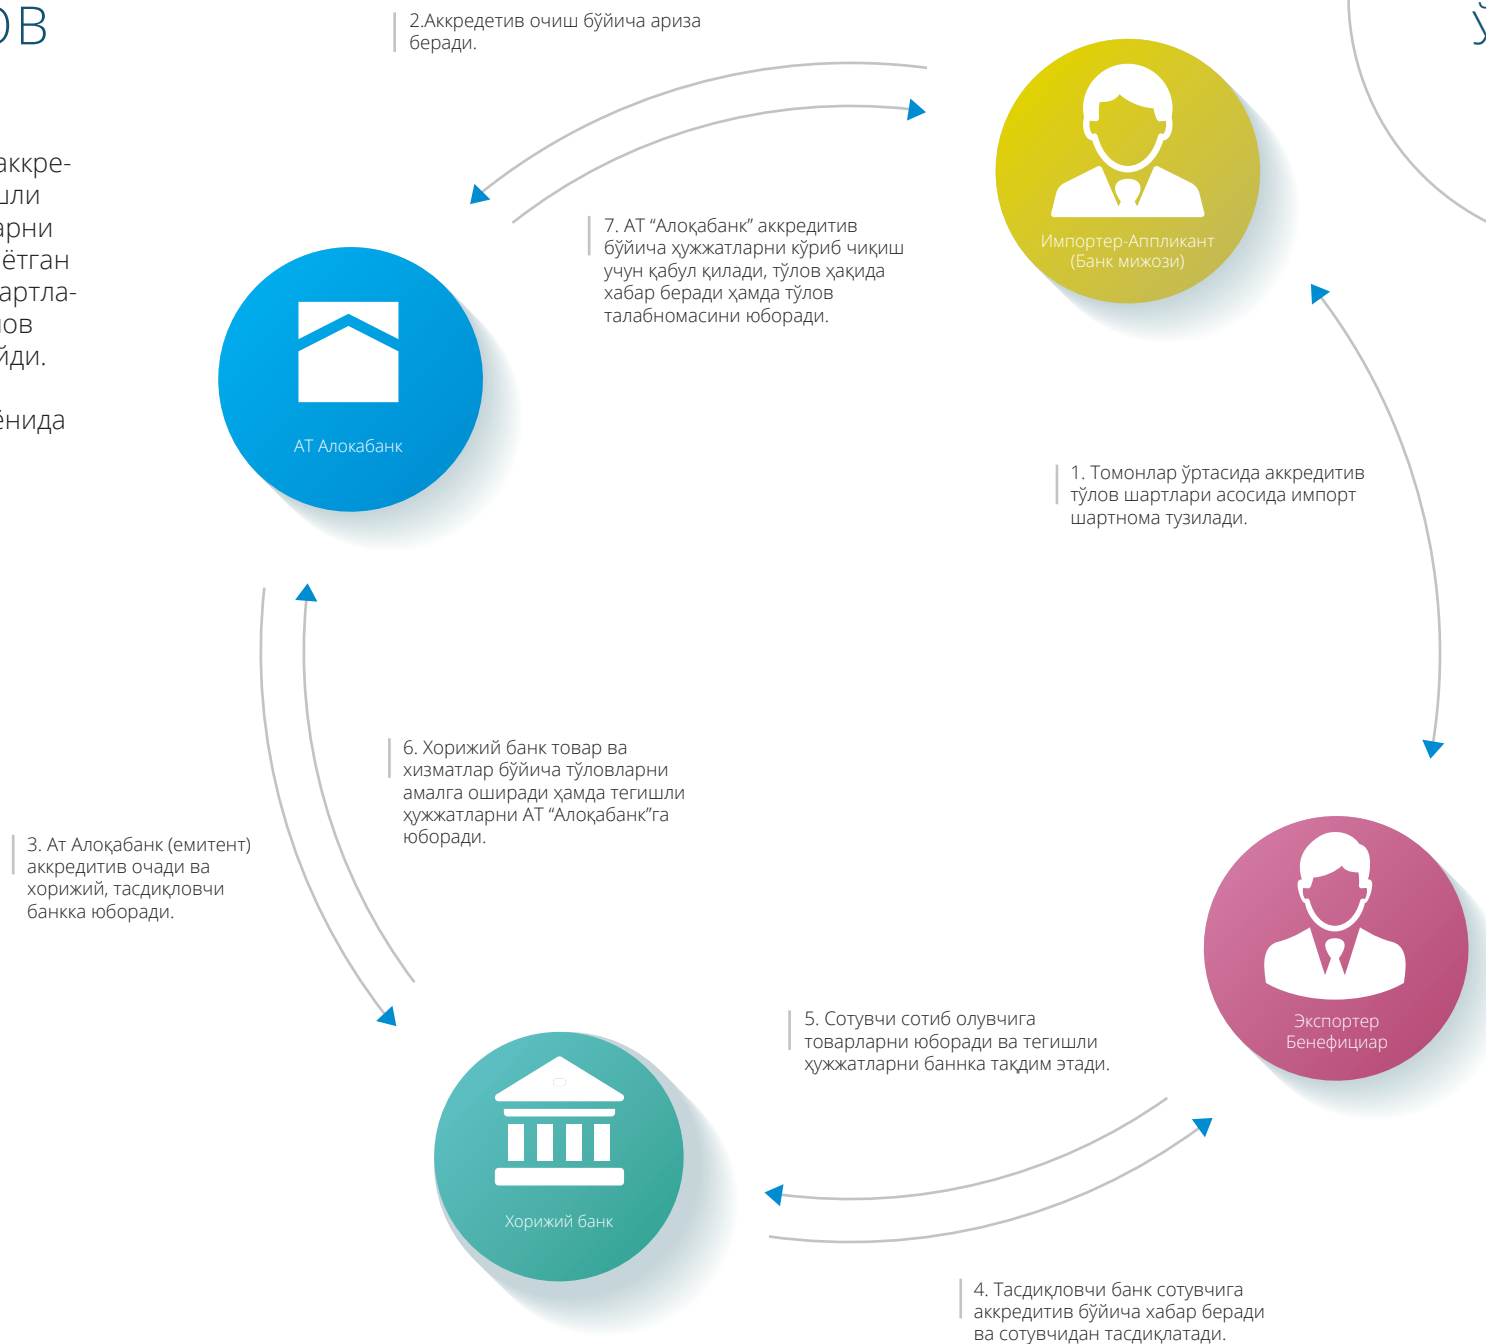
ОВ

аккре-
шли
арни
ётган
артла-
лов
йди.

ёнида

2.Аккредетив очиш бўйича ариза беради.

7. АТ “Алоқабанк” аккредитив бўйича ҳужжатларни кўриб чиқиш учун қабул қилади, тўлов ҳақида хабар беради ҳамда тўлов талабномасини юборади.

Импортер-Аппликант
(Банк мижози)

АТ Алокабанк

1. Томонлар ўртасида аккредитив тўлов шартлари асосида импорт шартнома тузилади.

6. Хорижий банк товар ва хизматлар бўйича тўловларни амалга оширади ҳамда тегишли ҳужжатларни АТ “Алоқабанк”га юборади.

3. Ат Алоқабанк (емитент) аккредитив очади ва хорижий, тасдиқловчи банкка юборади.

Экспортер
Бенефициар

5. Сотувчи сотиб олувчига товарларни юборади ва тегишли ҳужжатларни баннка тақдим этади.

Хорижий банк

4. Тасдиқловчи банк сотувчига аккредитив бўйича хабар беради ва сотувчидан тасдиқлатади.